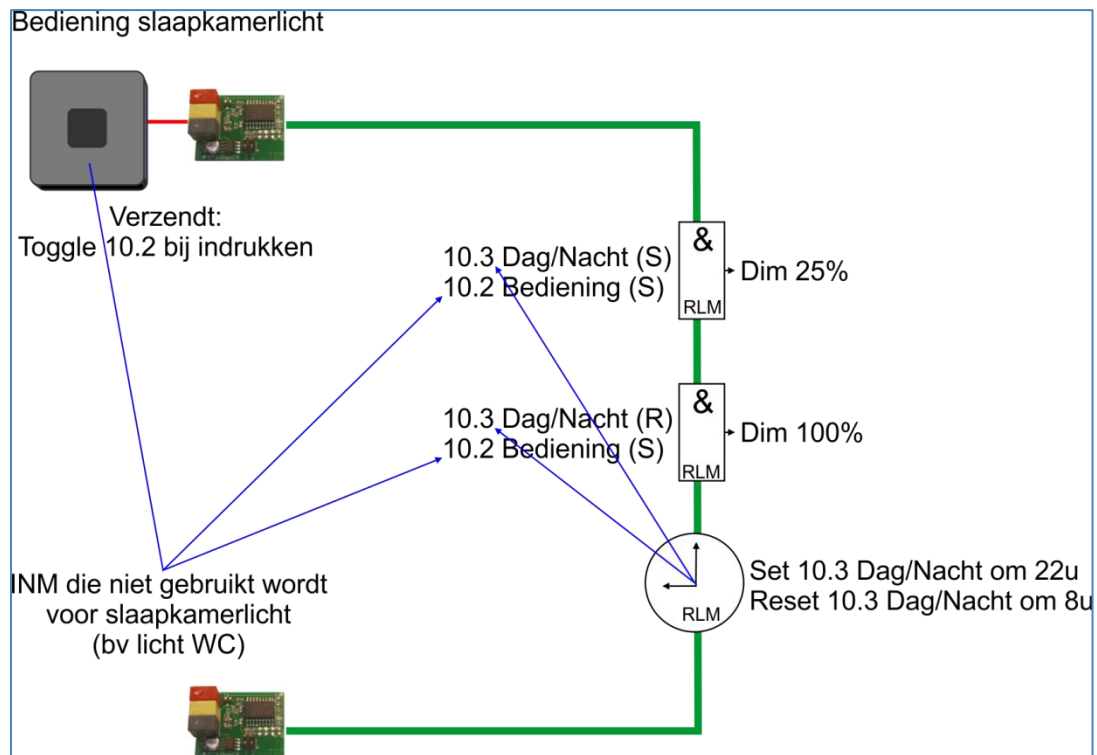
Bediening slaapkamerlicht

Verzendt:
Toggle 10.2 bij indrukken

10.3 Dag/Nacht (S)
10.2 Bediening (S)

&

RLM

Dim 25%

10.3 Dag/Nacht (R)
10.2 Bediening (S)

&

RLM

Dim 100%

INM die niet gebruikt wordt voor slaapkamerlicht (bv licht WC)

RLM

Set 10.3 Dag/Nacht om 22u
Reset 10.3 Dag/Nacht om 8u